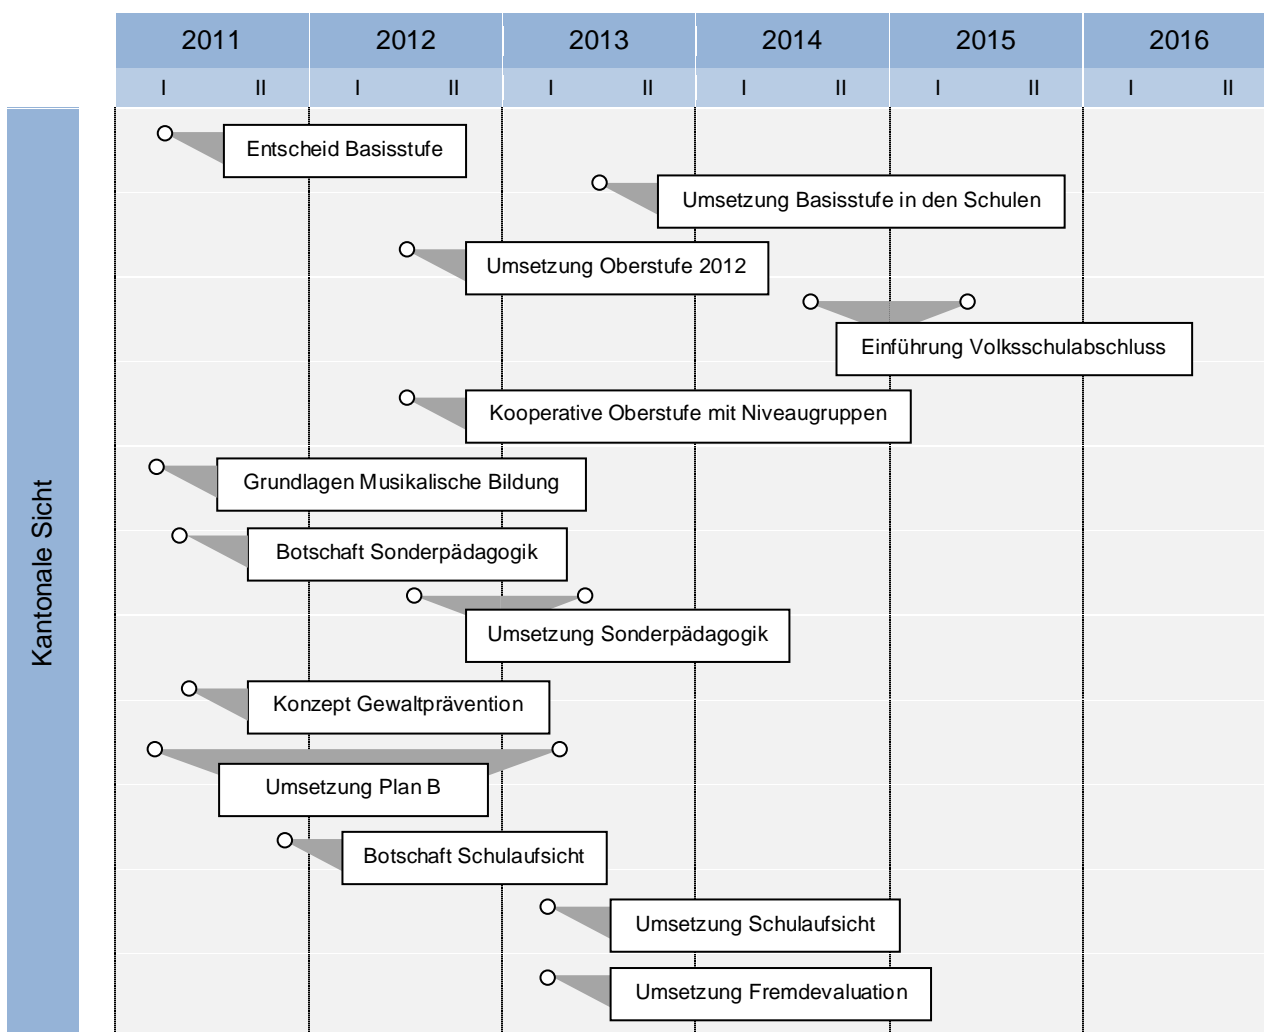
| 2011 | | 2012 | | 2013 | | 2014 | | 2015 | | 2016 | |
|---|---|---|---|---|---|---|---|---|---|---|---|
| I | II | I | II | I | II | I | II | I | II | I | II |

Kantonale Sicht

Entscheid Basisstufe

Umsetzung Basisstufe in den Schulen

Umsetzung Oberstufe 2012

Einführung Volksschulabschluss

Kooperative Oberstufe mit Niveaugruppen

Grundlagen Musikalische Bildung

Botschaft Sonderpädagogik

Umsetzung Sonderpädagogik

Konzept Gewaltprävention

Umsetzung Plan B

Botschaft Schulaufsicht

Umsetzung Schulaufsicht

Umsetzung Fremdevaluation